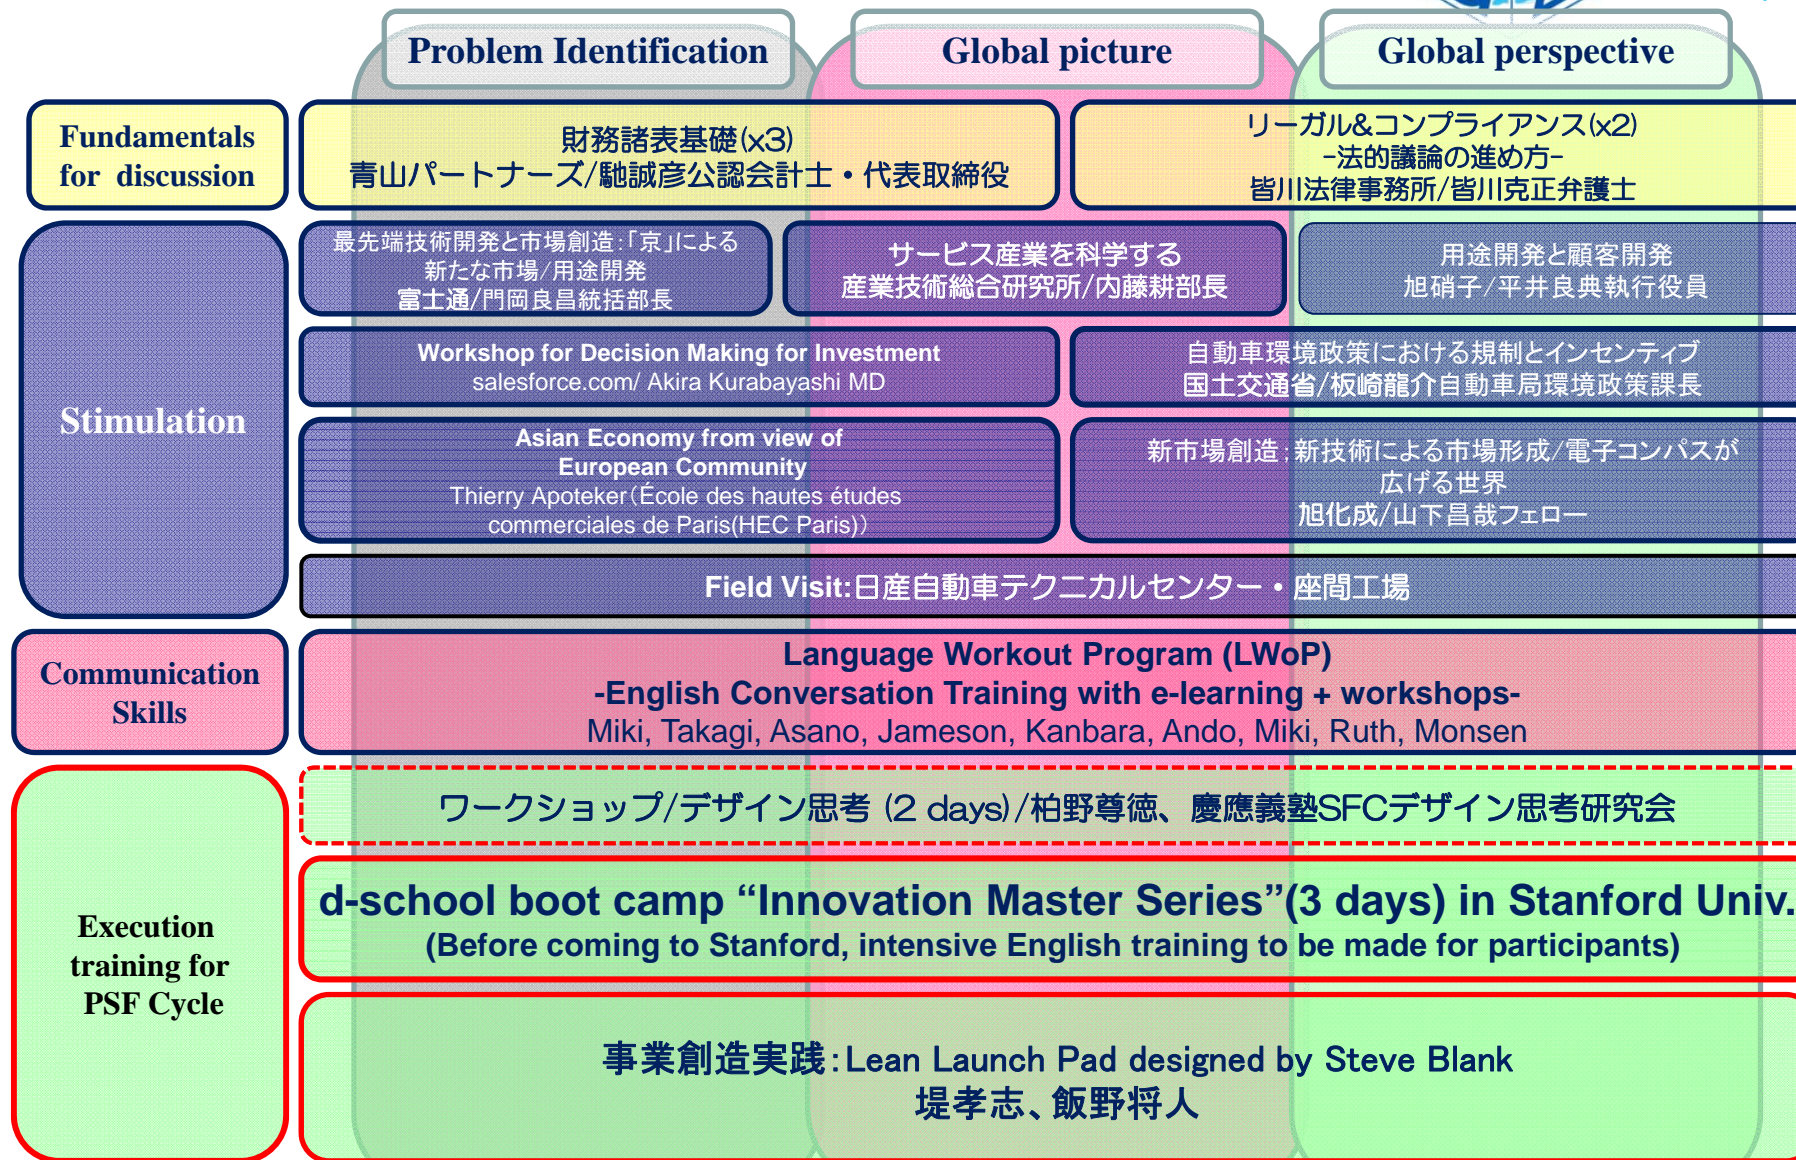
Problem Identification

Global picture

Global perspective

Fundamentals for discussion

財務諸表基礎(x3)
青山パートナーズ/馳誠彦公認会計士・代表取締役

リーガル&コンプライアンス(x2)
-法的議論の進め方-
皆川法律事務所/皆川克正弁護士

Stimulation

最先端技術開発と市場創造:「京」による
新たな市場/用途開発
富士通/門岡良昌統括部長

サービス産業を科学する
産業技術総合研究所/内藤耕部長

用途開発と顧客開発
旭硝子/平井良典執行役員

Workshop for Decision Making for Investment
salesforce.com/ Akira Kurabayashi MD

自動車環境政策における規制とインセンティブ
国土交通省/板崎龍介自動車局環境政策課長

Asian Economy from view of
European Community
Thierry Apoteker(École des hautes études commerciales de Paris(HEC Paris))

新市場創造:新技術による市場形成/電子コンパスが
広げる世界
旭化成/山下昌哉フェロー

Field Visit:日産自動車テクニカルセンター・座間工場

Communication Skills

Language Workout Program (LWoP)
-English Conversation Training with e-learning + workshops-
Miki, Takagi, Asano, Jameson, Kanbara, Ando, Miki, Ruth, Monsen

Execution training for PSF Cycle

ワークショップ/デザイン思考 (2 days)/柏野尊徳、慶應義塾SFCデザイン思考研究会

d-school boot camp “Innovation Master Series”(3 days) in Stanford Univ.
(Before coming to Stanford, intensive English training to be made for participants)

事業創造実践:Lean Launch Pad designed by Steve Blank
堤孝志、飯野将人